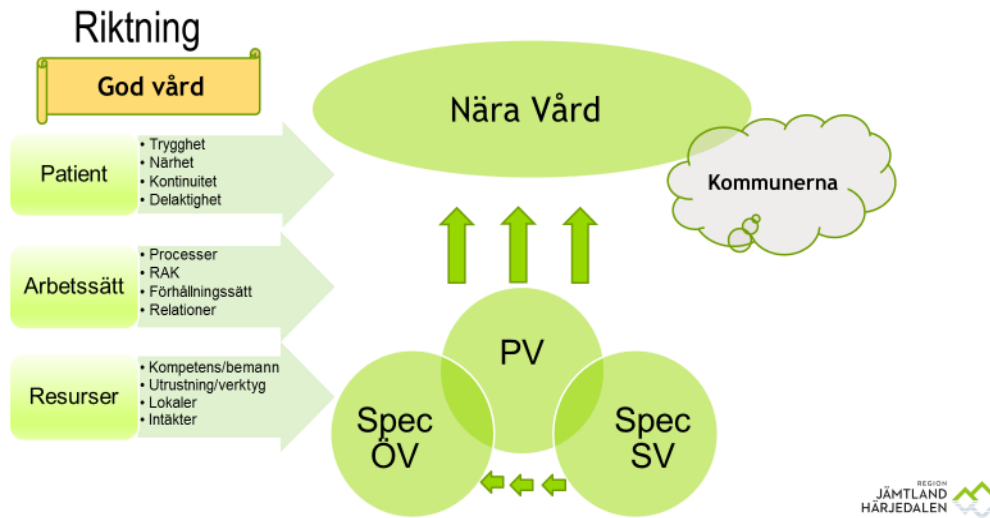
Riktning

God vård

Patient
• Trygghet
• Närhet
• Kontinuitet
• Delaktighet

Arbetssätt
• Processer
• RAK
• Förhållningssätt
• Relationer

Resurser
• Kompetens/bemann
• Utrustning/verktyg
• Lokaler
• Intäkter

Nära Vård

Kommunerna

PV

Spec ÖV

Spec SV

REGION JÄMTLAND HÄRJEDALEN